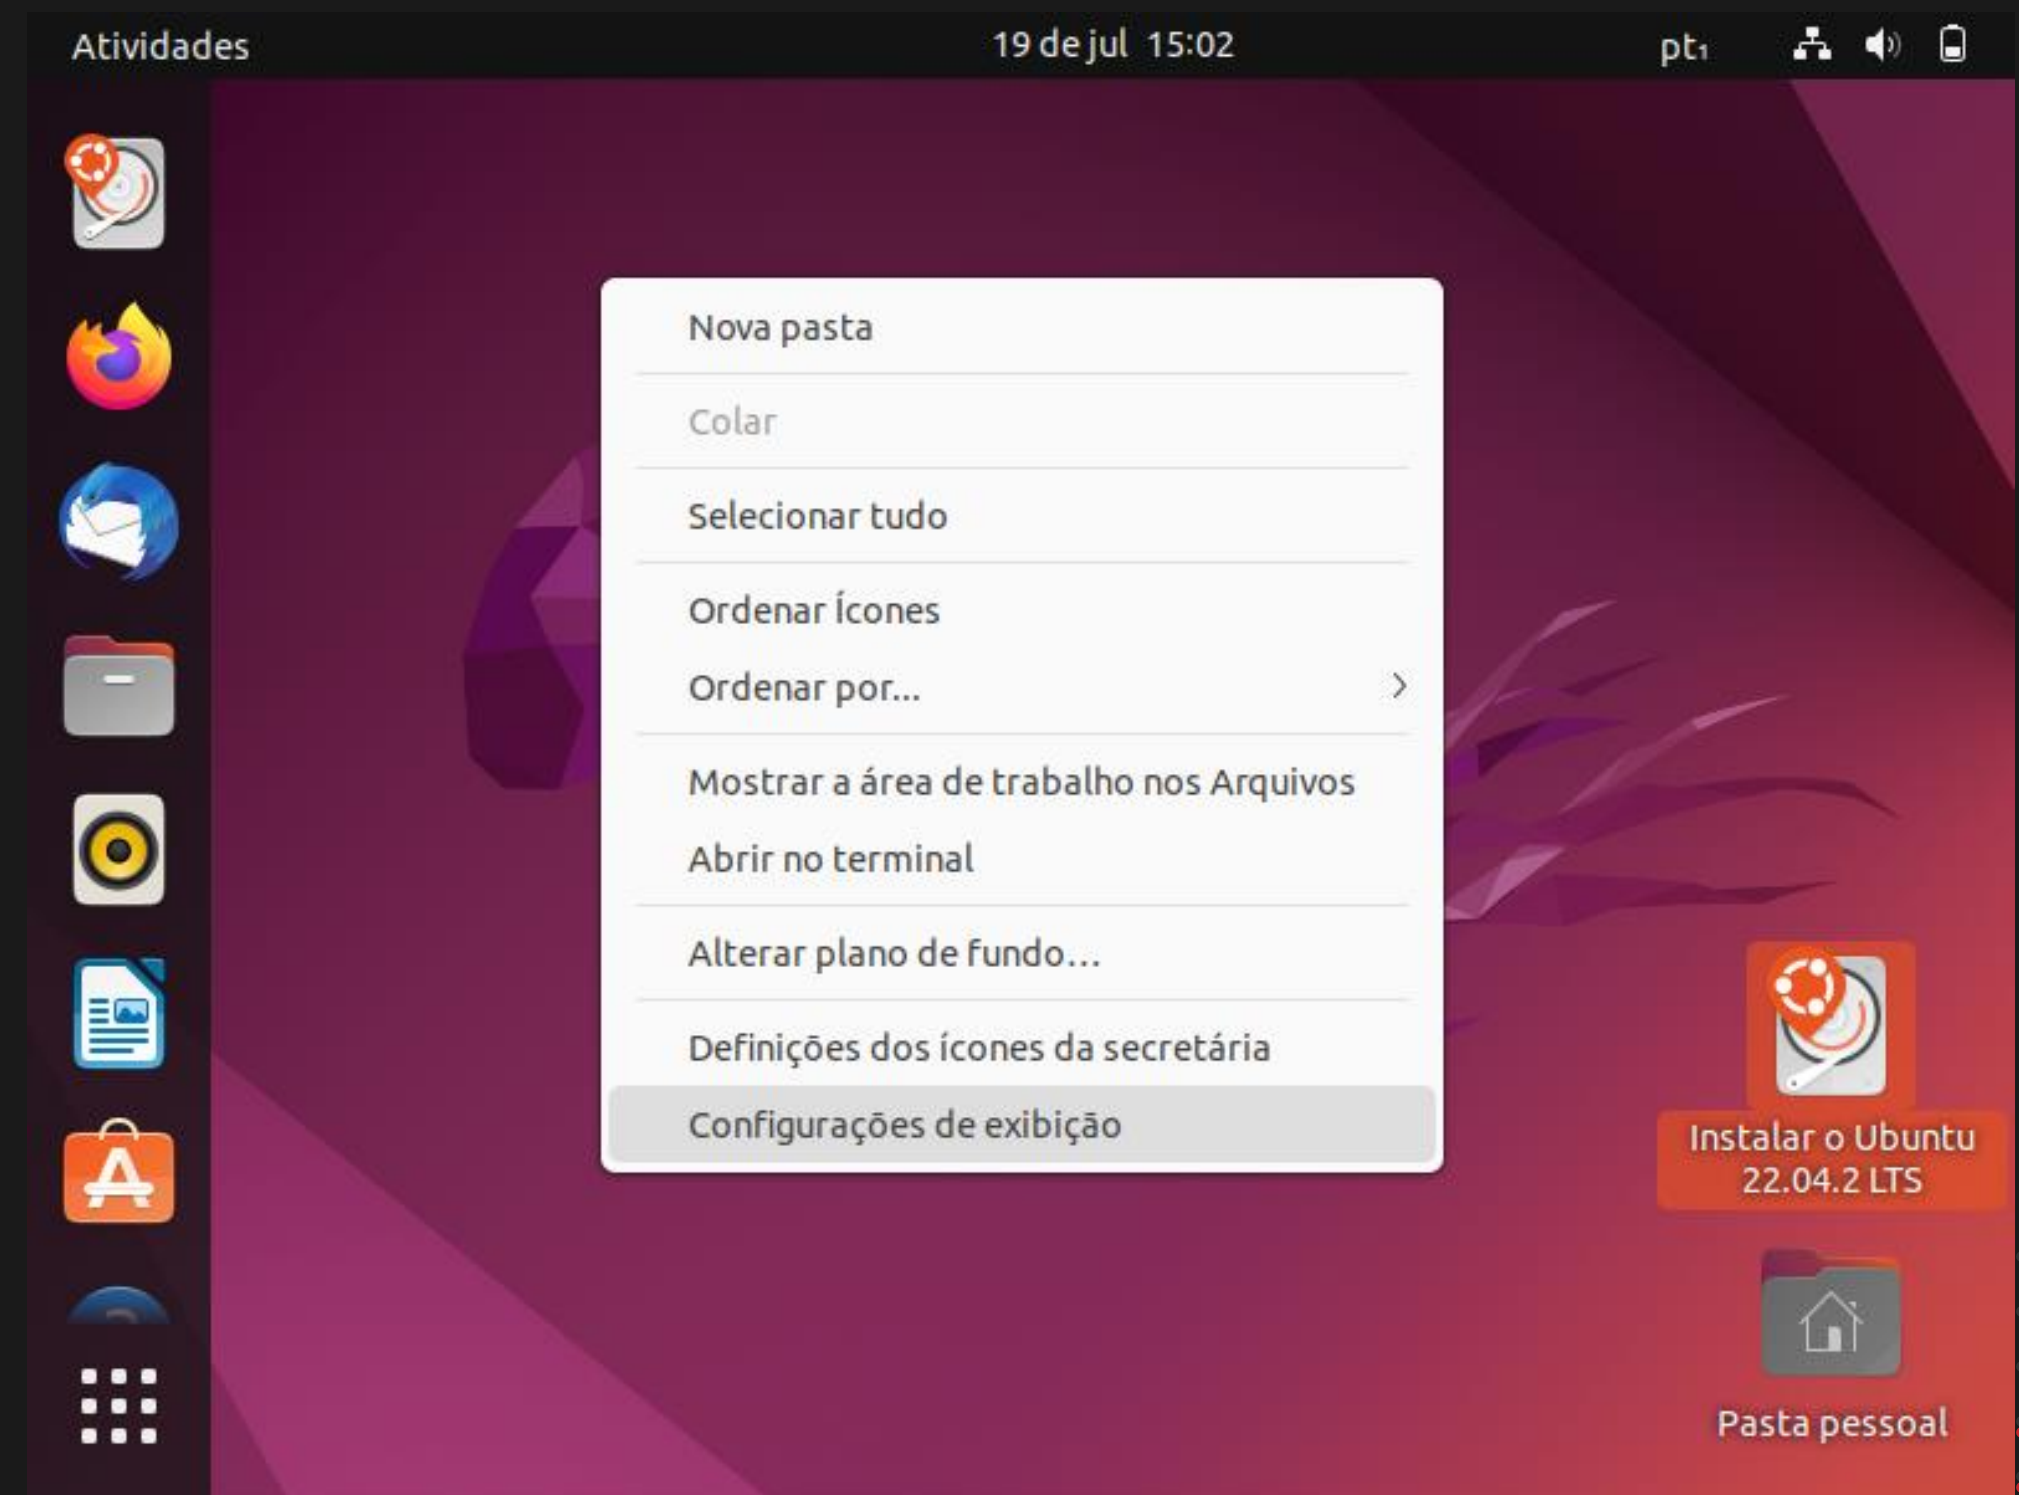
Atividades
19 de jul 15:02
pt₁

Nova pasta

Colar

Selecionar tudo

Ordenar ícones
Ordenar por...

Mostrar a área de trabalho nos Arquivos
Abrir no terminal

Alterar plano de fundo...

Definições dos ícones da secretária
Configurações de exibição

Instalar o Ubuntu 22.04.2 LTS

Pasta pessoal